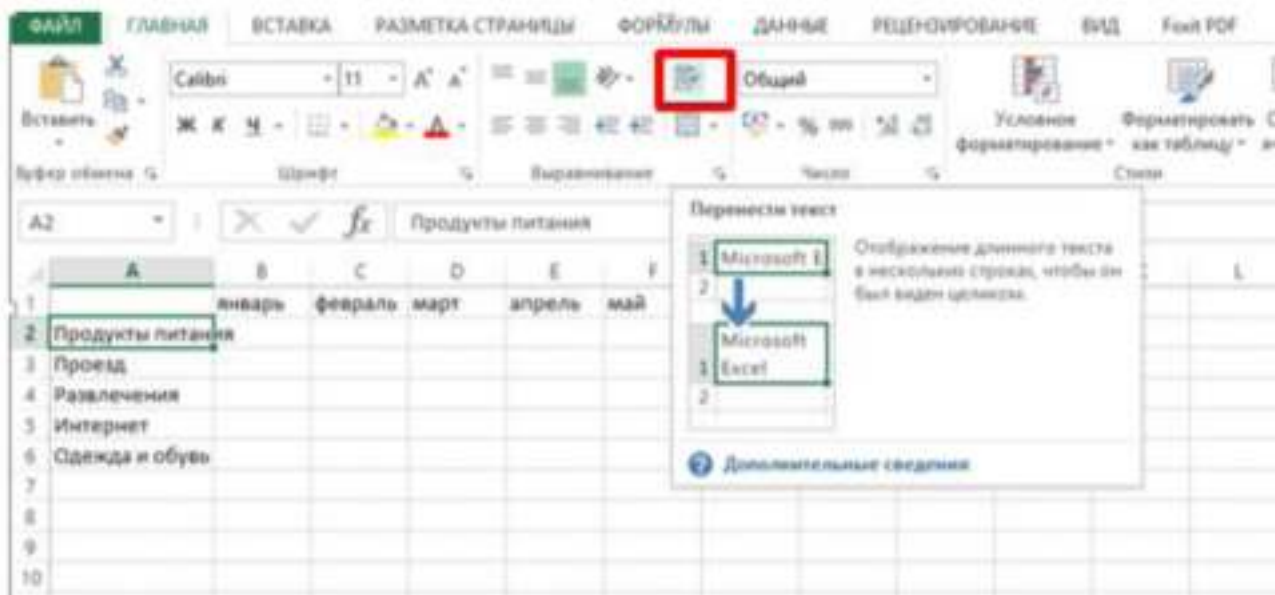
ФАЙЛ ГЛАВНАЯ ВСТАВКА РАЗМЕТКА СТРАНИЦЫ ФОРМУЛЫ ДАННЫЕ РЕЦЕНЗИРОВАНИЕ ВИД Foxit PDF

Вставить
Буфер обмена
Calibri 11
Ж К Ч
Шрифт
Выравнивание
Общий
Число
Условное форматирование
Форматировать как таблицу
Стили

A2 Продукты питания

| | A | B | C | D | E | F |
|---|---|---|---|---|---|---|
| 1 | | январь | февраль | март | апрель | май |
| 2 | Продукты питания | | | | | |
| 3 | Проезд | | | | | |
| 4 | Развлечения | | | | | |
| 5 | Интернет | | | | | |
| 6 | Одежда и обувь | | | | | |
| 7 | | | | | | |
| 8 | | | | | | |
| 9 | | | | | | |
| 10 | | | | | | |

Перенести текст
1 Microsoft E
2
Microsoft Excel
1
2
Отображение длинного текста в нескольких строках, чтобы он был виден целиком.
Дополнительные сведения
L